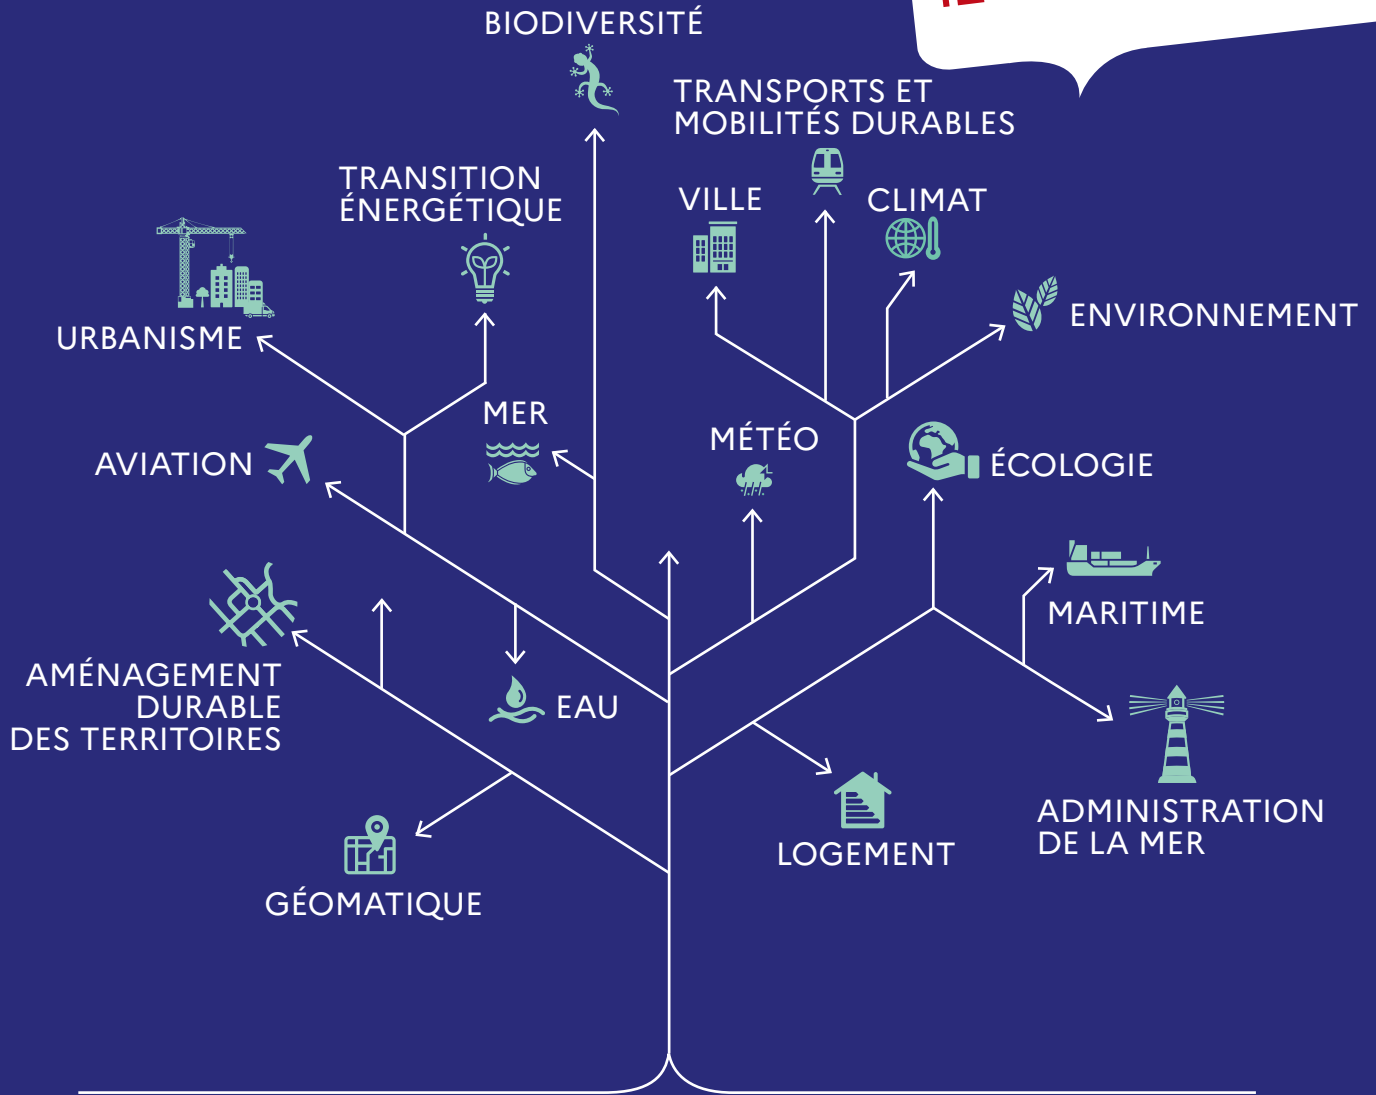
BIODIVERSITÉ

TRANSPORTS ET MOBILITÉS DURABLES

TRANSITION ÉNERGÉTIQUE

VILLE

CLIMAT

URBANISME

ENVIRONNEMENT

MER

MÉTÉO

AVIATION

ÉCOLOGIE

MARITIME

AMÉNAGEMENT DURABLE DES TERRITOIRES

EAU

ADMINISTRATION DE LA MER

LOGEMENT

GÉOMATIQUE